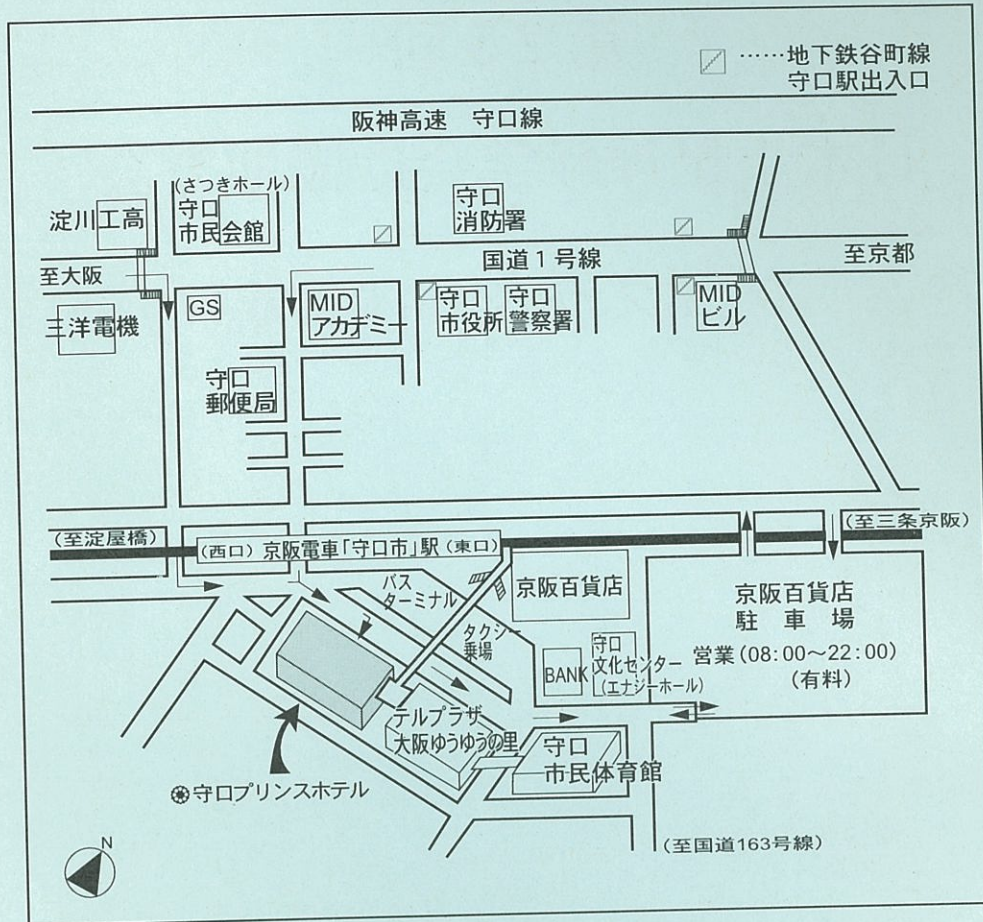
……地下鉄谷町線
守口駅出入口

阪神高速　守口線

(さつきホール)
守口
市民会館

淀川工高

守口
消防署

国道１号線

至京都

至大阪

三洋電機

GS

MID
アカデミー

守口
市役所

守口
警察署

MID
ビル

守口
郵便局

(至淀屋橋)

(西口) 京阪電車「守口市」駅 (東口)

(至三条京阪)

バス
ターミナル

京阪百貨店

京阪百貨店
駐車場
営業 (08:00～22:00)
(有料)

タクシー
乗場

BANK

守口
文化センター
(エナジーホール)

テルプラザ
大阪ゆうゆうの里

守口
市民体育館

守口プリンスホテル

N

(至国道163号線)